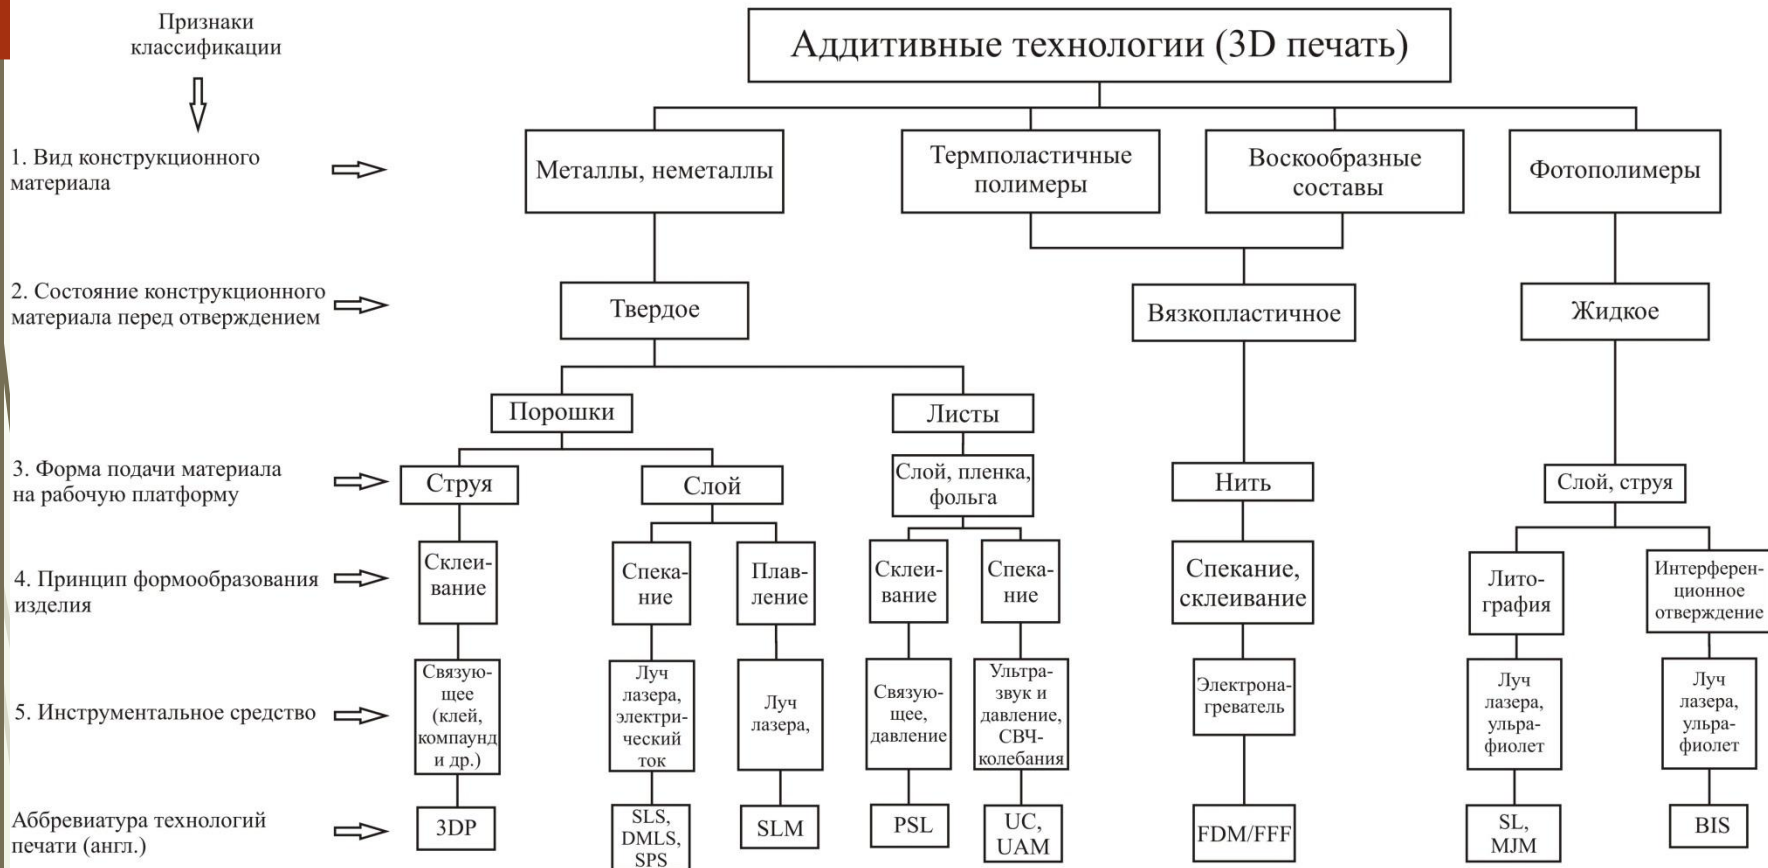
Признаки классификации

Аддитивные технологии (3D печать)

1. Вид конструкционного материала

Металлы, неметаллы

Термопластичные полимеры

Воскообразные составы

Фотополимеры

2. Состояние конструкционного материала перед отверждением

Твердое

Вязкопластичное

Жидкое

Порошки

Листы

3. Форма подачи материала на рабочую платформу

Струя

Слой

Слой, пленка, фольга

Нить

Слой, струя

4. Принцип формообразования изделия

Склеивание

Спекание

Плавление

Склеивание

Спекание

Спекание, склеивание

Литография

Интерференционное отверждение

5. Инструментальное средство

Связующее (клей, компаунд и др.)

Луч лазера, электрический ток

Луч лазера,

Связующее, давление

Ультразвук и давление, СВЧ-колебания

Электронагреватель

Луч лазера, ульрафиолет

Луч лазера, ульрафиолет

Аббревиатура технологий печати (англ.)

3DP

SLS, DMLS, SPS

SLM

PSL

UC, UAM

FDM/FFF

SL, MJM

BIS